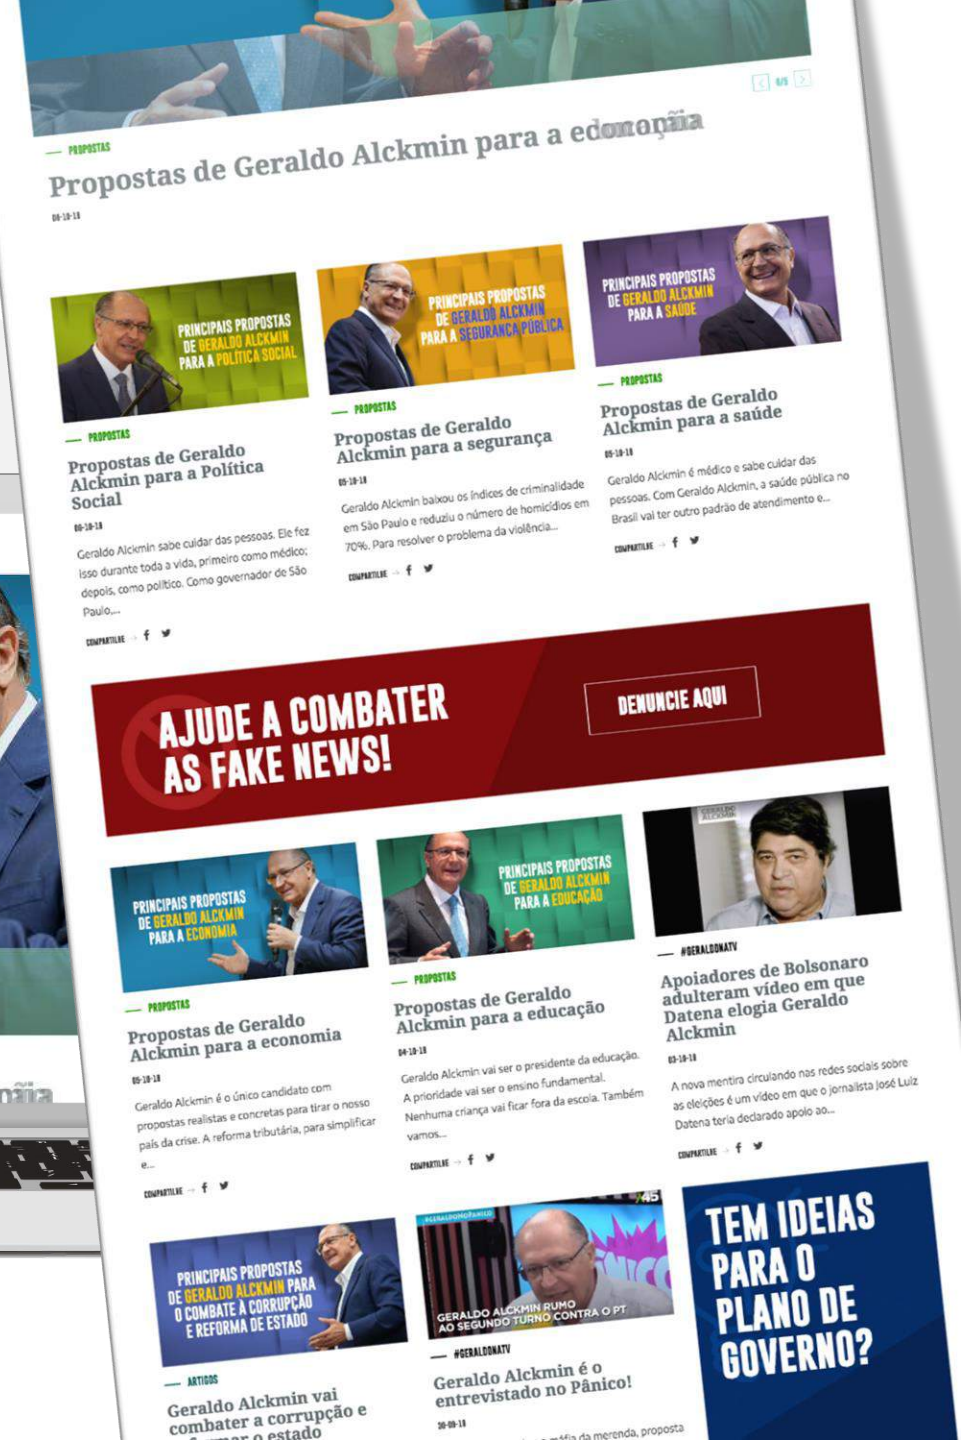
6/6

PROPOSTAS

Propostas de Geraldo Alckmin para a economia

06-10-18

PRINCIPAIS PROPOSTAS DE GERALDO ALCKMIN PARA A POLÍTICA SOCIAL

PROPOSTAS

Propostas de Geraldo Alckmin para a Política Social

06-10-18

Geraldo Alckmin sabe cuidar das pessoas. Ele fez isso durante toda a vida, primeiro como médico; depois, como político. Como governador de São Paulo,...

COMPARTILHE f

PRINCIPAIS PROPOSTAS DE GERALDO ALCKMIN PARA A SEGURANÇA PÚBLICA

PROPOSTAS

Propostas de Geraldo Alckmin para a segurança

05-10-18

Geraldo Alckmin baixou os índices de criminalidade em São Paulo e reduziu o número de homicídios em 70%. Para resolver o problema da violência...

COMPARTILHE f

PRINCIPAIS PROPOSTAS DE GERALDO ALCKMIN PARA A SAÚDE

PROPOSTAS

Propostas de Geraldo Alckmin para a saúde

05-10-18

Geraldo Alckmin é médico e sabe cuidar das pessoas. Com Geraldo Alckmin, a saúde pública no Brasil vai ter outro padrão de atendimento e...

COMPARTILHE f

AJUDE A COMBATER AS FAKE NEWS!

DENUNCIE AQUI

PRINCIPAIS PROPOSTAS DE GERALDO ALCKMIN PARA A ECONOMIA

PROPOSTAS

Propostas de Geraldo Alckmin para a economia

05-10-18

Geraldo Alckmin é o único candidato com propostas realistas e concretas para tirar o nosso país da crise. A reforma tributária, para simplificar e...

COMPARTILHE f

PRINCIPAIS PROPOSTAS DE GERALDO ALCKMIN PARA A EDUCAÇÃO

PROPOSTAS

Propostas de Geraldo Alckmin para a educação

04-10-18

Geraldo Alckmin vai ser o presidente da educação. A prioridade vai ser o ensino fundamental. Nenhuma criança vai ficar fora da escola. Também vamos...

COMPARTILHE f

#GERALDONATV

Apoiadores de Bolsonaro adulteram vídeo em que Datena elogia Geraldo Alckmin

03-10-18

A nova mentira circulando nas redes sociais sobre as eleições é um vídeo em que o jornalista José Luiz Datena teria declarado apoio ao...

COMPARTILHE f

TEM IDEIAS PARA O PLANO DE GOVERNO?

PRINCIPAIS PROPOSTAS DE GERALDO ALCKMIN PARA O COMBATE À CORRUPÇÃO E REFORMA DE ESTADO

ARTIGOS

Geraldo Alckmin vai combater a corrupção e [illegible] o estado

#GERALDONOPANICO

GERALDO ALCKMIN RUMO AO SEGUNDO TURNO CONTRA O PT

#GERALDONATV

Geraldo Alckmin é o entrevistado no Pânico!

30-09-18

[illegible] máfia da merenda, proposta